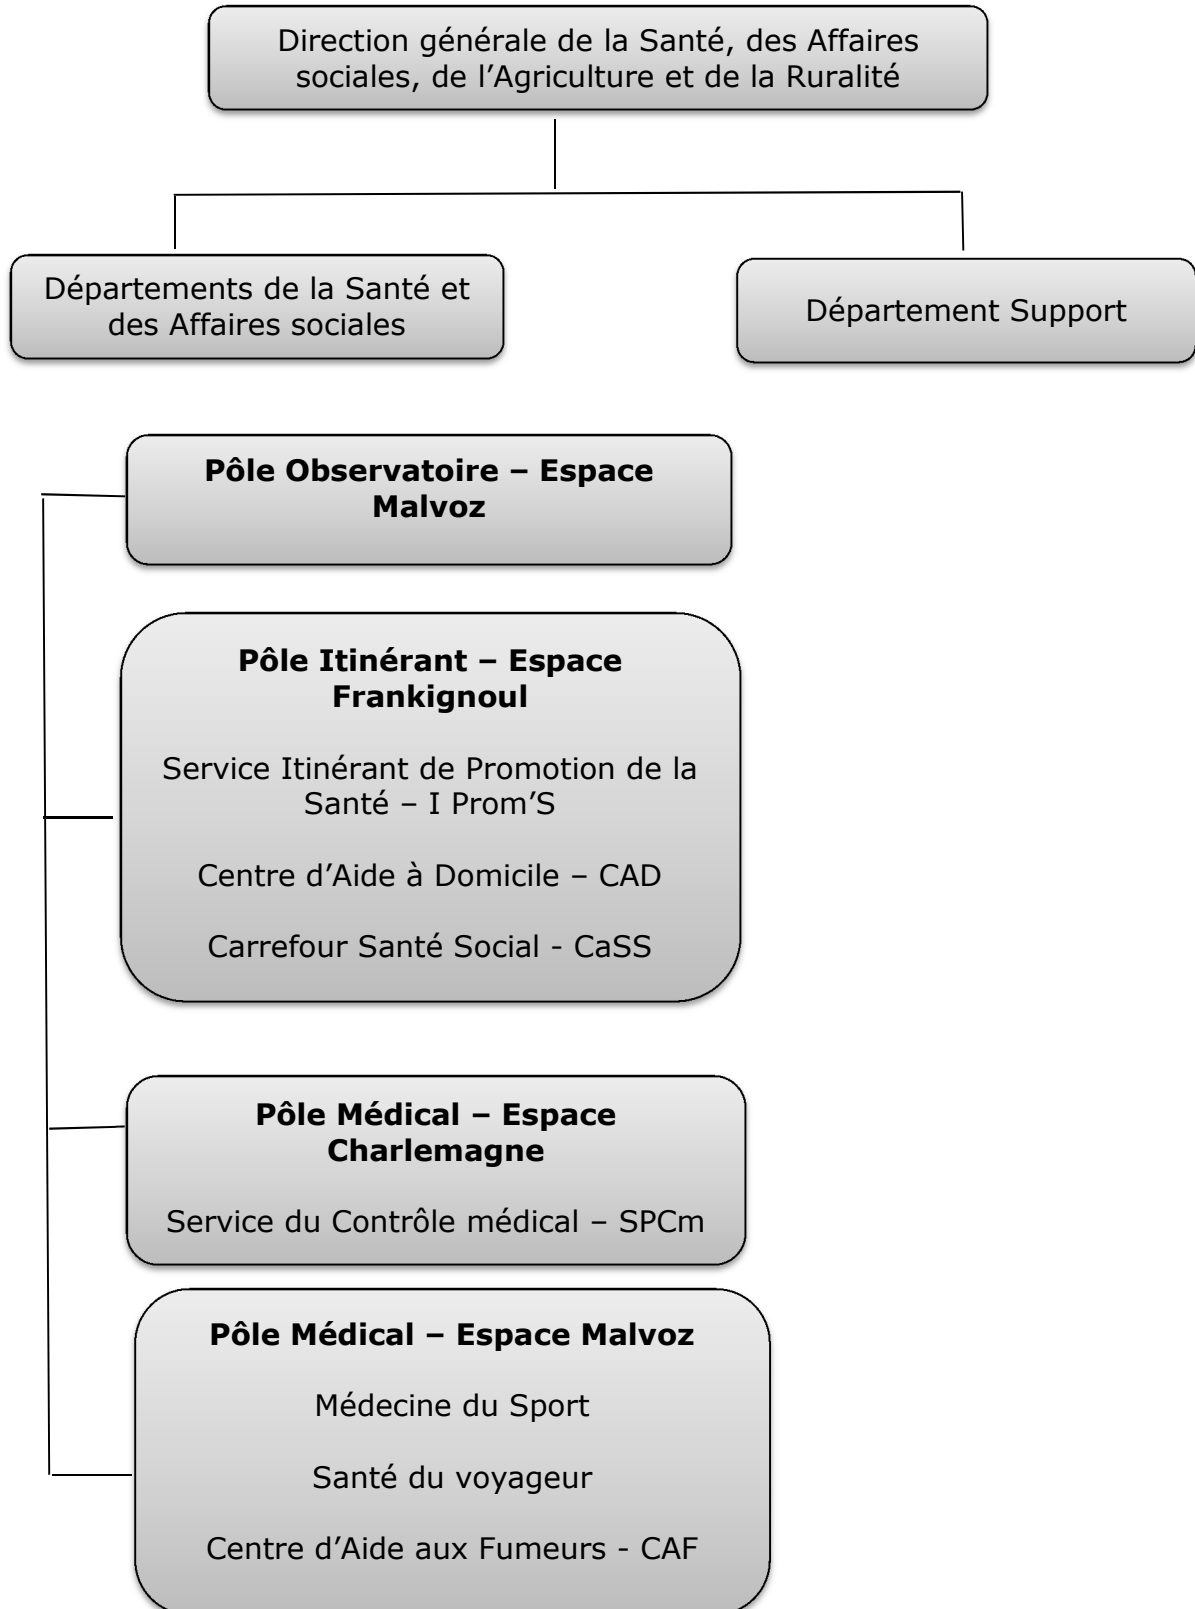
Direction générale de la Santé, des Affaires sociales, de l’Agriculture et de la Ruralité

Départements de la Santé et des Affaires sociales

Département Support

**Pôle Observatoire – Espace Malvoz**

**Pôle Itinérant – Espace Frankignoul**

Service Itinérant de Promotion de la Santé – I Prom’S

Centre d’Aide à Domicile – CAD

Carrefour Santé Social - CaSS

**Pôle Médical – Espace Charlemagne**

Service du Contrôle médical – SPCm

**Pôle Médical – Espace Malvoz**

Médecine du Sport

Santé du voyageur

Centre d’Aide aux Fumeurs - CAF